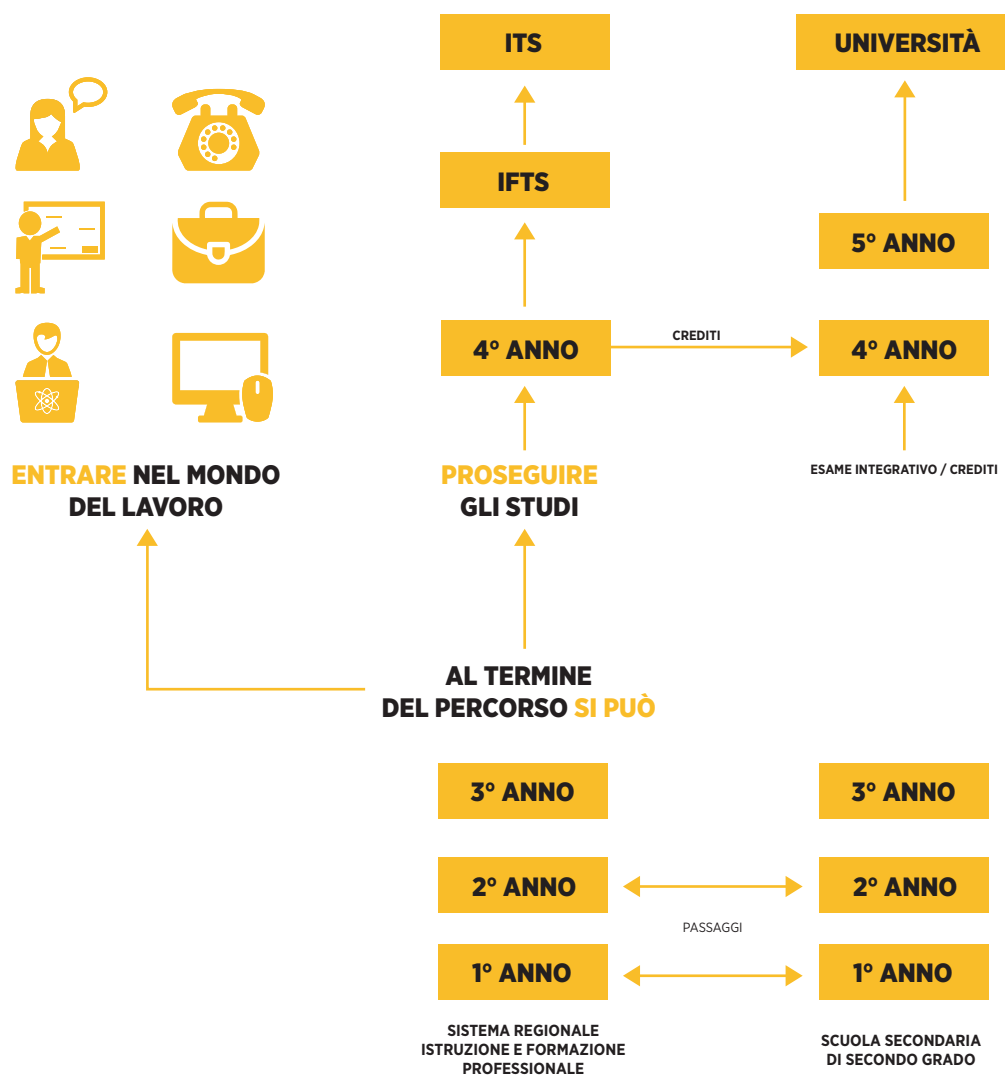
ITS

UNIVERSITÀ

IFTS

5° ANNO

4° ANNO

CREDITI

4° ANNO

ESAME INTEGRATIVO / CREDITI

ENTRARE NEL MONDO DEL LAVORO

PROSEGUIRE GLI STUDI

AL TERMINE DEL PERCORSO SI PUÒ

3° ANNO

3° ANNO

2° ANNO

2° ANNO

PASSAGGI

1° ANNO

1° ANNO

SISTEMA REGIONALE ISTRUZIONE E FORMAZIONE PROFESSIONALE

SCUOLA SECONDARIA DI SECONDO GRADO